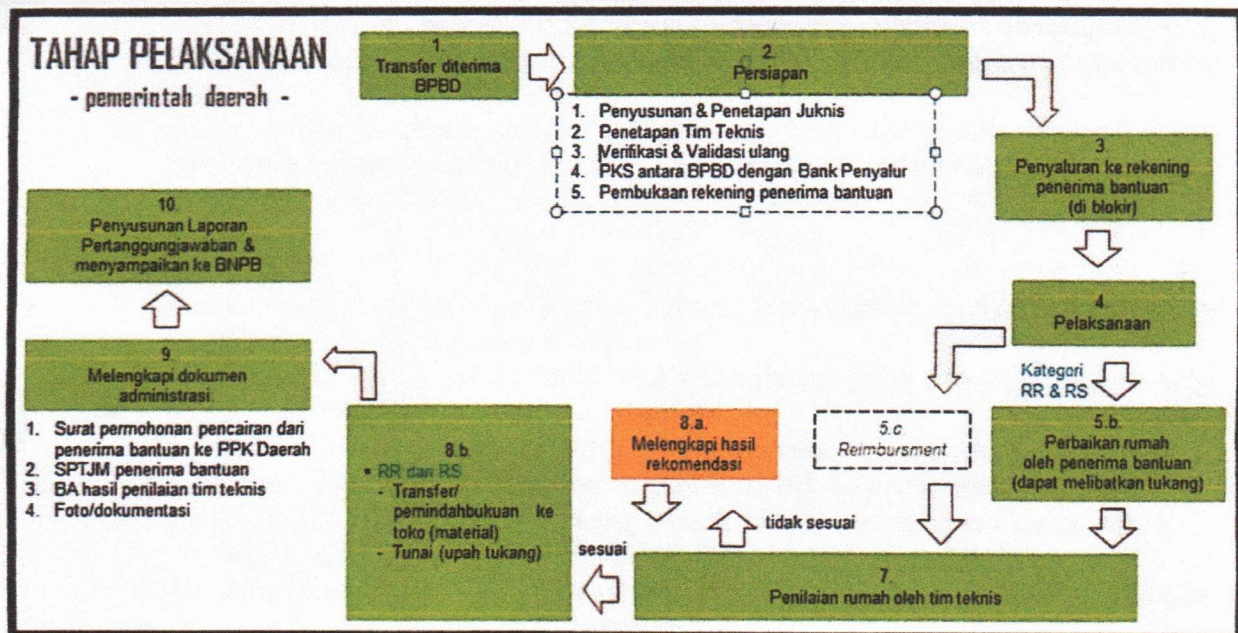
TAHAP PELAKSANAAN
- pemerintah daerah -

1.
Transfer diterima BPBD

2.
Persiapan

1. Penyusunan & Penetapan Juknis
2. Penetapan Tim Teknis
3. Verifikasi & Validasi ulang
4. PKS antara BPBD dengan Bank Penyalur
5. Pembukaan rekening penerima bantuan

3.
Penyaluran ke rekening penerima bantuan (di blokir)

4.
Pelaksanaan

Kategori RR & RS

5.b.
Perbaikan rumah oleh penerima bantuan (dapat melibatkan tukang)

5.c
Reimbursment

7.
Penilaian rumah oleh tim teknis

8.a.
Melengkapi hasil rekomendasi

tidak sesuai

sesuai

8.b.
• RR dan RS
- Transfer/ pemindahbukuan ke toko (material)
- Tunai (upah tukang)

9.
Melengkapi dokumen administrasi.

1. Surat permohonan pencairan dari penerima bantuan ke PPK Daerah
2. SPTJM penerima bantuan
3. BA hasil penilaian tim teknis
4. Foto/dokumentasi

10.
Penyusunan Laporan Pertanggungjawaban & menyampaikan ke BNPB